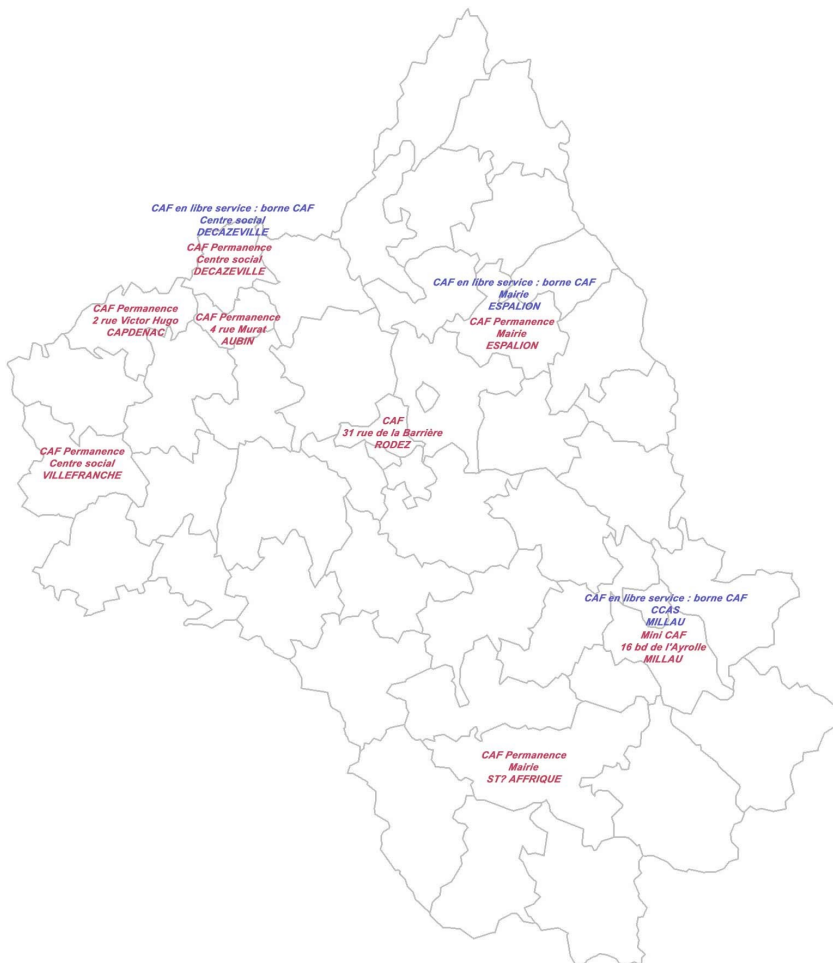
CAF en libre service : borne CAF
Centre social
DECAZEVILLE

CAF Permanence
Centre social
DECAZEVILLE

CAF en libre service : borne CAF
Mairie
ESPALION

CAF Permanence
Mairie
ESPALION

CAF Permanence
2 rue Victor Hugo
CAPDENAC

CAF Permanence
4 rue Murat
AUBIN

CAF
31 rue de la Barrière
RODEZ

CAF Permanence
Centre social
VILLEFRANCHE

CAF en libre service : borne CAF
CCAS
MILLAU

Mini CAF
16 bd de l'Ayrolle
MILLAU

CAF Permanence
Mairie
ST? AFFRIQUE